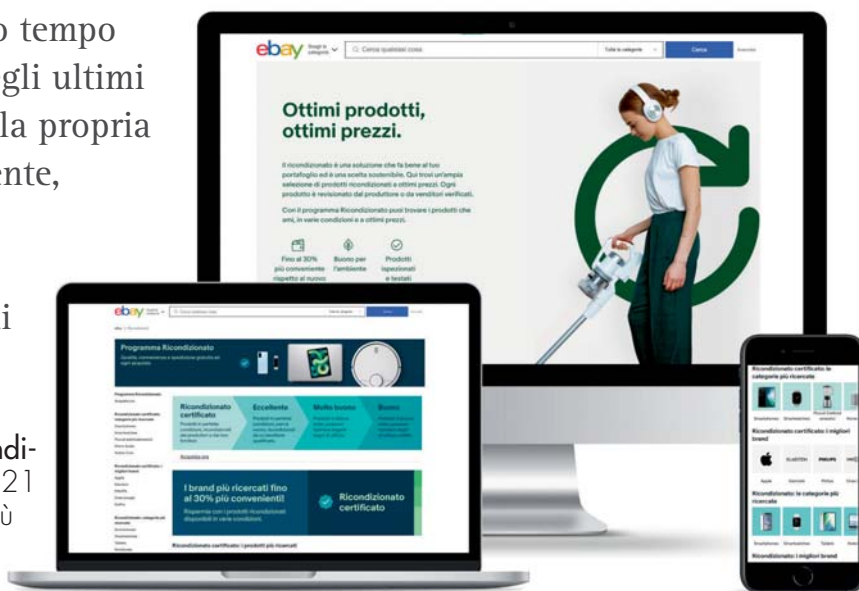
o tempo
gli ultimi
la propria
ente,

i

ndi-
21
ù

ebay Scegli la categoria Cerca qualsiasi cosa Tutte le categorie Cerca Avanzata

Ottimi prodotti, ottimi prezzi.

Il ricondizionato è una soluzione che fa bene al tuo portafoglio ed è una scelta sostenibile. Qui trovi un'ampia selezione di prodotti ricondizionati a ottimi prezzi. Ogni prodotto è revisionato dal produttore o da venditori verificati.

Con il programma Ricondizionato puoi trovare i prodotti che ami, in varie condizioni e a ottimi prezzi.

Fino al 30% più conveniente rispetto al nuovo

Buono per l'ambiente

Prodotti ispezionati e testati

Programma Ricondizionato

Ricondizionato certificato

Eccellente

Molto buono

Buono

I brand più ricercati fino al 30% più convenienti!

Ricondizionato certificato

Ricondizionato certificato: i prodotti più ricercati

Ricondizionato certificato: le categorie più ricercate

Ricondizionato certificato: i migliori brand

Ricondizionato: le categorie più ricercate

Ricondizionato: i migliori brand